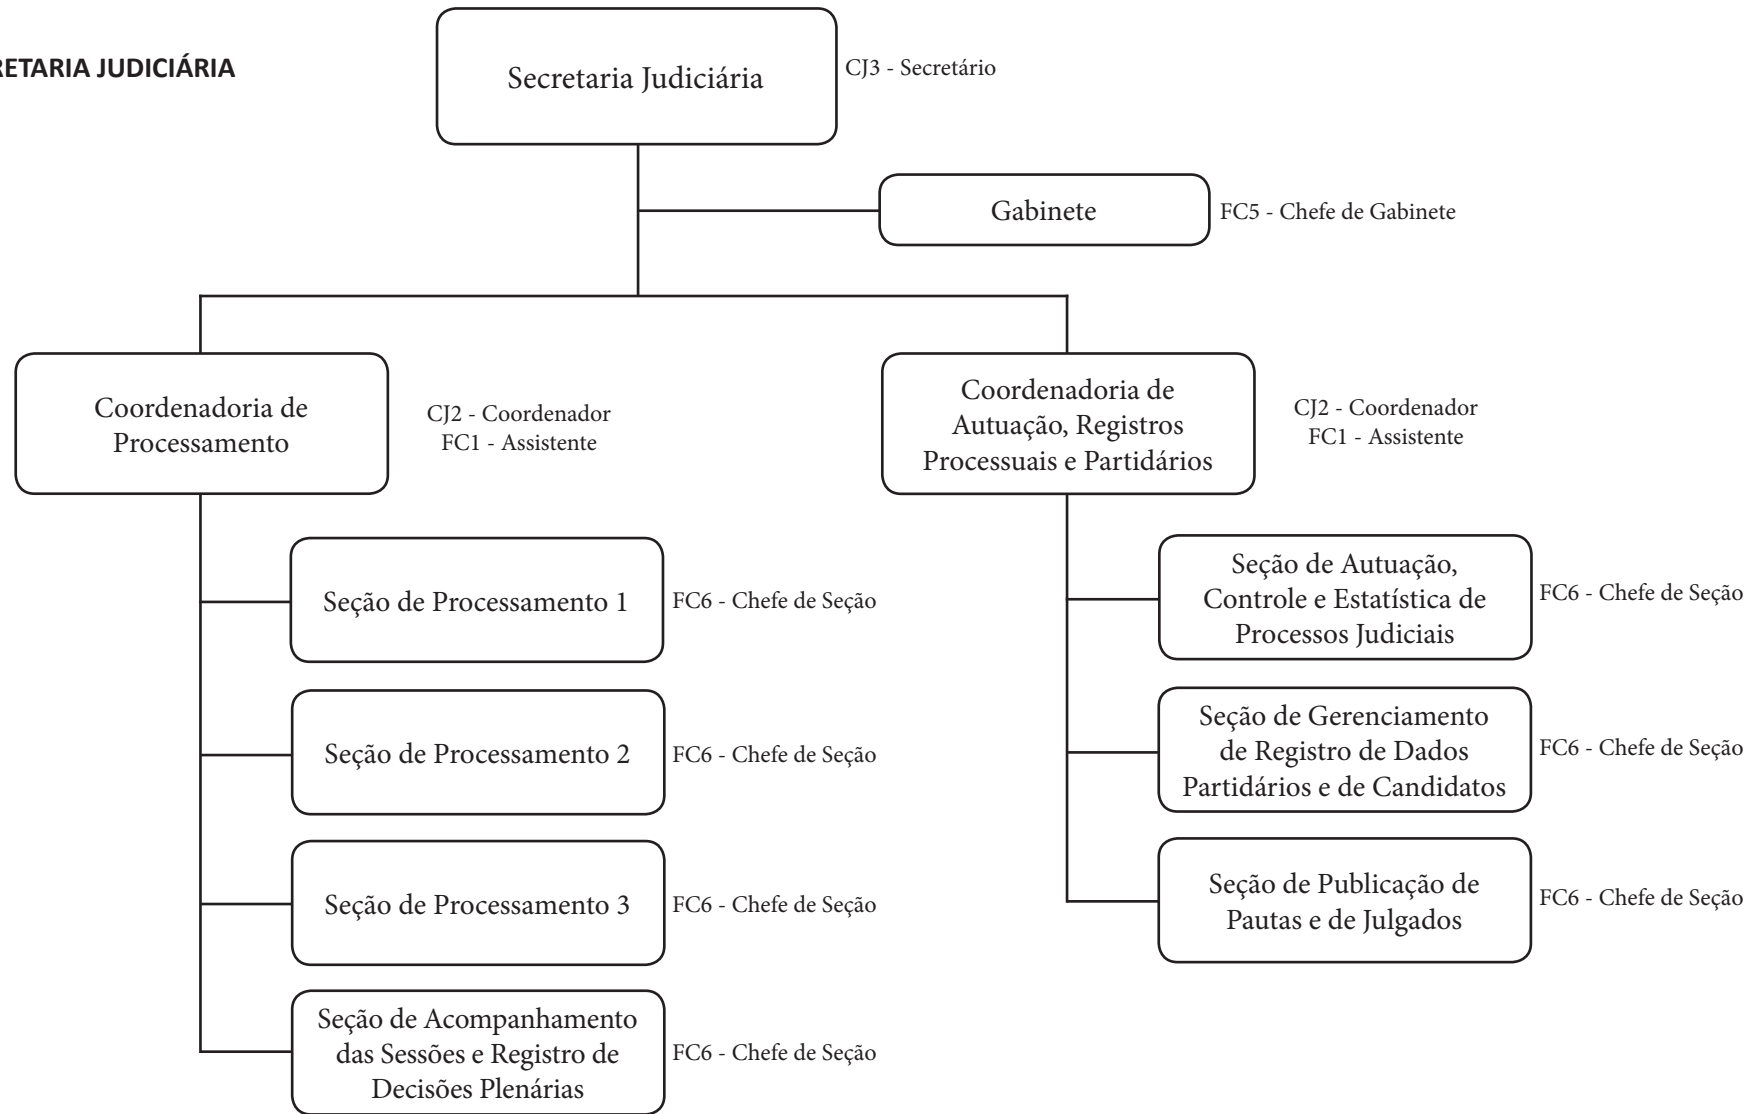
RETARIA JUDICIÁRIA

Secretaria Judiciária

CJ3 - Secretário

Gabinete

FC5 - Chefe de Gabinete

Coordenadoria de Processamento

CJ2 - Coordenador
FC1 - Assistente

Coordenadoria de Autuação, Registros Processuais e Partidários

CJ2 - Coordenador
FC1 - Assistente

Seção de Processamento 1

FC6 - Chefe de Seção

Seção de Processamento 2

FC6 - Chefe de Seção

Seção de Processamento 3

FC6 - Chefe de Seção

Seção de Acompanhamento das Sessões e Registro de Decisões Plenárias

FC6 - Chefe de Seção

Seção de Autuação, Controle e Estatística de Processos Judiciais

FC6 - Chefe de Seção

Seção de Gerenciamento de Registro de Dados Partidários e de Candidatos

FC6 - Chefe de Seção

Seção de Publicação de Pautas e de Julgados

FC6 - Chefe de Seção